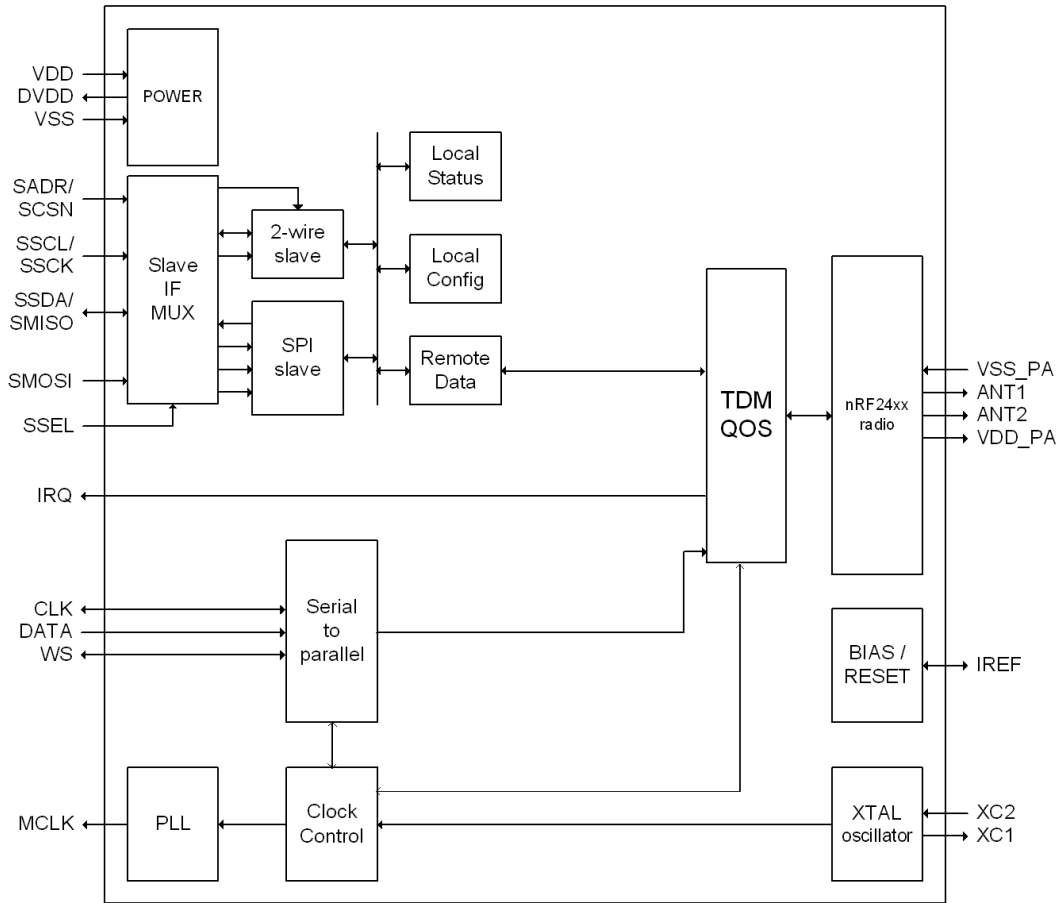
VDD
DVDD
VSS
POWER

SADR/
SCSN
SSCL/
SSCK
SSDA/
SMISO
SMOSI
SSEL
Slave
IF
MUX
2-wire
slave
SPI
slave
Local
Status
Local
Config
Remote
Data
TDM
QOS
nRF24xx
radio
VSS_PA
ANT1
ANT2
VDD_PA
IRQ

CLK
DATA
WS
Serial
to
parallel
BIAS /
RESET
IREF

MCLK
PLL
Clock
Control
XTAL
oscillator
XC2
XC1